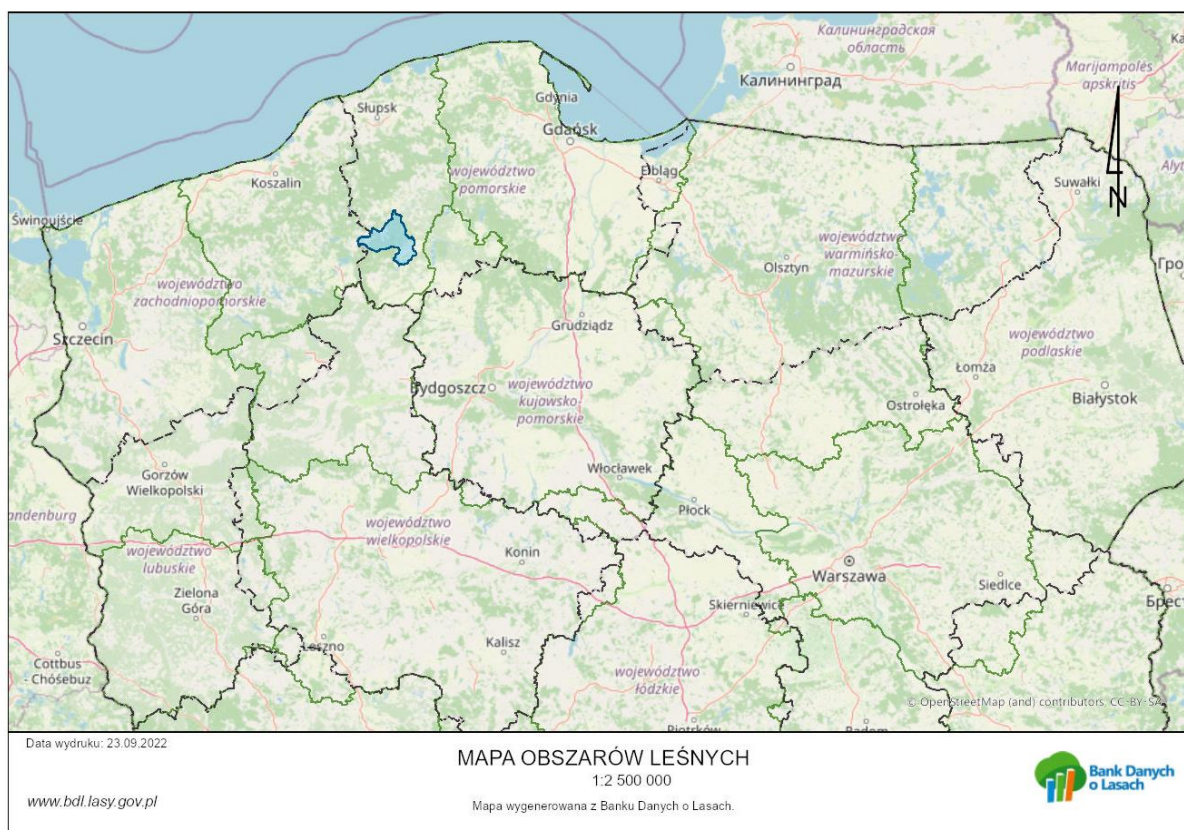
Калининградская область
Калининград
Marijampolės apskritis
Ka
Alyt
Słupsk
Gdynia
Gdańsk
Elbląg
Koszalin
województwo pomorskie
Suwałki
N
Świnoujście
województwo warmińsko-mazurskie
Olsztyn
Гро
województwo zachodniopomorskie
Szczecin
Grudziądz
województwo podlaskie
Łomża
Bydgoszcz
województwo kujawsko-pomorskie
Ostrołęka
Białystok
Gorzów Wielkopolski
Włocławek
andenburg
Płock
województwo wielkopolskie
województwo lubuskie
Konin
Warszawa
Siedlce
Zielona Góra
Skierniewice
Брест
Leszno
Kalisz
Cottbus - Chóśebuz
województwo łódzkie
© OpenStreetMap (and) contributors, CC-BY-SA
Piotrków
Radom

Data wydruku: 23.09.2022
www.bdl.lasy.gov.pl
MAPA OBSZARÓW LEŚNYCH
1:2 500 000
Mapa wygenerowana z Banku Danych o Lasach.
Bank Danych o Lasach